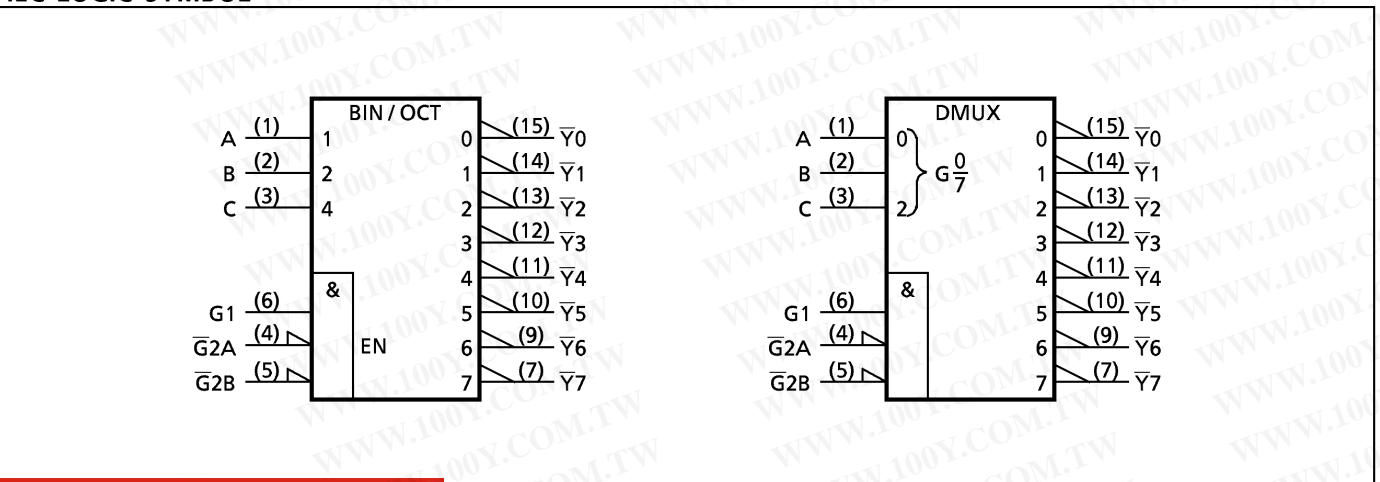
BIN / OCT

A (1) 1
B (2) 2
C (3) 4

&

G1 (6)
$\overline{G}2A$ (4)
$\overline{G}2B$ (5)

EN

0 (15) $\overline{Y}0$
1 (14) $\overline{Y}1$
2 (13) $\overline{Y}2$
3 (12) $\overline{Y}3$
4 (11) $\overline{Y}4$
5 (10) $\overline{Y}5$
6 (9) $\overline{Y}6$
7 (7) $\overline{Y}7$

DMUX

A (1) 0
B (2) $G\frac{0}{7}$
C (3) 2

&

G1 (6)
$\overline{G}2A$ (4)
$\overline{G}2B$ (5)

0 (15) $\overline{Y}0$
1 (14) $\overline{Y}1$
2 (13) $\overline{Y}2$
3 (12) $\overline{Y}3$
4 (11) $\overline{Y}4$
5 (10) $\overline{Y}5$
6 (9) $\overline{Y}6$
7 (7) $\overline{Y}7$

WWW.100Y.COM.TW